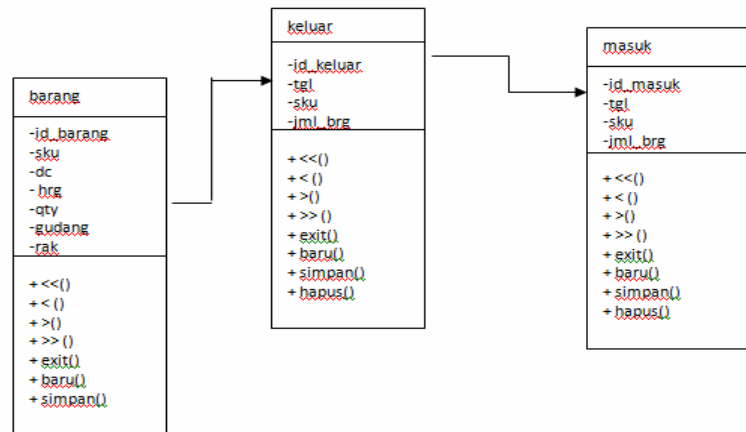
barang

-id_barang
-sku
-dc
- hrg
-qty
-gudang
-rak

+ <<()
+ < ()
+ >()
+ >> ()
+ exit()
+ baru()
+ simpan()

keluar

-id_keluar
-tgl
-sku
-jml_brg

+ <<()
+ < ()
+ >()
+ >> ()
+ exit()
+ baru()
+ simpan()
+ hapus()

masuk

-id_masuk
-tgl
-sku
-jml_brg

+ <<()
+ < ()
+ >()
+ >> ()
+ exit()
+ baru()
+ simpan()
+ hapus()